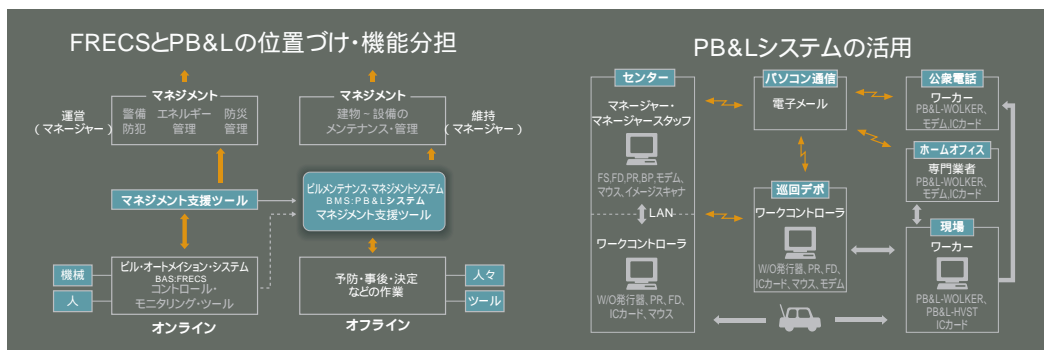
FRECSとPB&Lの位置づけ・機能分担

マネジメント

運営
（マネージャー）

警備 エネルギー 防災
防犯 管理 管理

マネジメント

建物～設備の
メンテナンス・管理

維持
（マネージャー）

マネジメント支援ツール

ビルメンテナンス・マネジメントシステム
BMS：PB&Lシステム
マネジメント支援ツール

機械

人

ビル・オートメイション・システム
BAS:FRECS
コントロール・
モニタリング・ツール

オンライン

予防・事後・決定
などの作業

人々

ツール

オフライン

PB&Lシステムの活用

センター

マネージャー・
マネージャースタッフ

FS,FD,PR,BP,モデム、
マウス、イメージスキャナ

LAN

ワークコントローラ

W/O発行器、PR、FD、
ICカード、マウス

パソコン通信

電子メール

巡回デポ

ワークコントローラ

W/O発行器、PR、FD、
ICカード、マウス、モデム

公衆電話

ワーカー
PB&L-WOLKER、
モデム,ICカード

ホームオフィス

専門業者
PB&L-WOLKER、
モデム,ICカード

現場

ワーカー

PB&L-WOLKER、
PB&L-HVST
ICカード